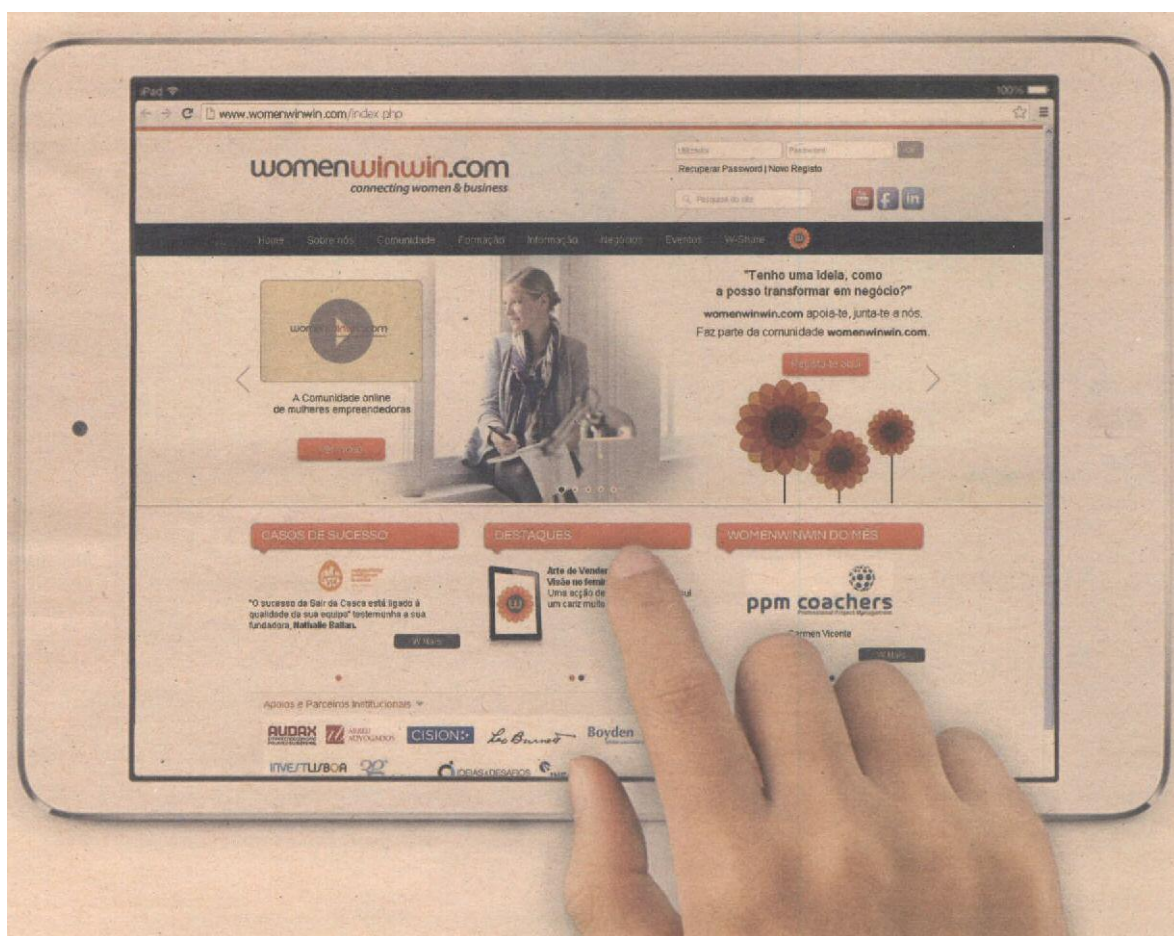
iPad
100%

www.womenwinwin.com/index.php

womenwinwin.com
connecting women & business

Utilizador
Password
Recuperar Password | Novo Registo
Pesquisar no site

Home
Sobre nós
Comunidade
Formação
Informação
Negócios
Eventos
W-Store

womenwinwin.com
A Comunidade online de mulheres empreendedoras
Ver vídeo

"Tenho uma ideia, como a posso transformar em negócio?"
womenwinwin.com apoia-te, junta-te a nós.
Faz parte da comunidade womenwinwin.com.
Regista-te aqui

CASOS DE SUCESSO
"O sucesso da Sair da Casca está ligado à qualidade da sua equipa" testemunha a sua fundadora, Nathalie Ballan.
Ver Mais

DESTAQUES
Arte de Vender
Visão no femi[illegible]
Uma acção de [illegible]
um cariz muito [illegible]

WOMENWINWIN DO MÊS
ppm coachers
Professional Project Management
Carmen Vicente
Ver Mais

Apoios e Parceiros Institucionais
AUDAX
CISION
Leo Burnett
Boyden
INVESTLISBOA
IDEIAS E DESAFIOS